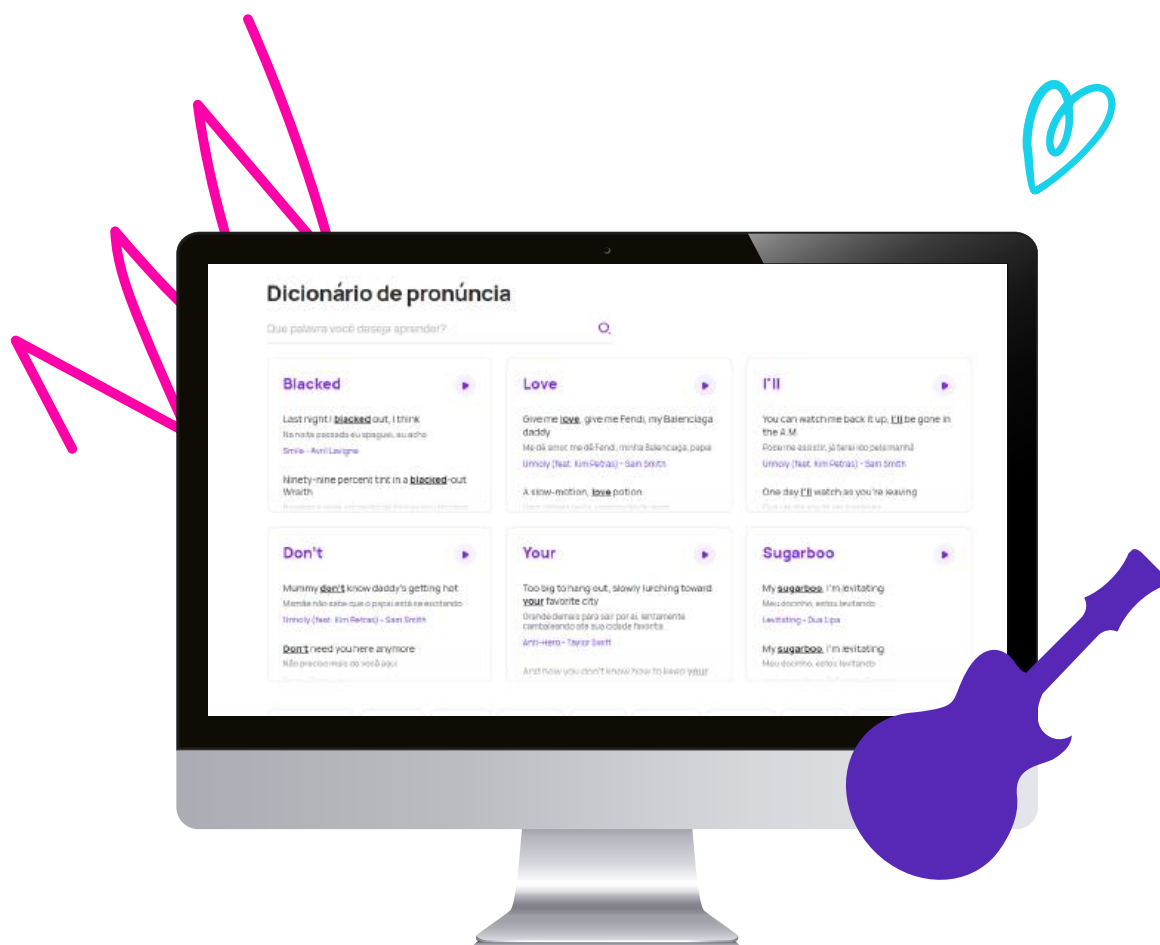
Dicionário de pronúncia

Que palavra você deseja aprender?

Blacked

Last night I blacked out, I think

Na noite passada eu apaguei, eu acho

Smile - Avril Lavigne

Ninety-nine percent tint in a blacked-out Wrath

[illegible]

Love

Give me love, give me Fendi, my Balenciaga daddy

Me dê amor, me dê Fendi, minha Balenciaga, papai

Unholy (feat. Kim Petras) - Sam Smith

A slow-motion, love potion

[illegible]

I'll

You can watch me back it up, I'll be gone in the A.M.

Pode me assistir, já terei ido pela manhã

Unholy (feat. Kim Petras) - Sam Smith

One day I'll watch as you're leaving

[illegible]

Don't

Mummy don't know daddy's getting hot

Mamãe não sabe que o papai está se excitando

Unholy (feat. Kim Petras) - Sam Smith

Don't need you here anymore

Não preciso mais de você aqui

Your

Too big to hang out, slowly lurching toward your favorite city

Grande demais para sair por aí, lentamente cambaleando até sua cidade favorita

Anti-Hero - Taylor Swift

And now you don't know how to keep your

Sugarboo

My sugarboo, I'm levitating

Meu docinho, estou levitando

Levitating - Dua Lipa

My sugarboo, I'm levitating

Meu docinho, estou levitando